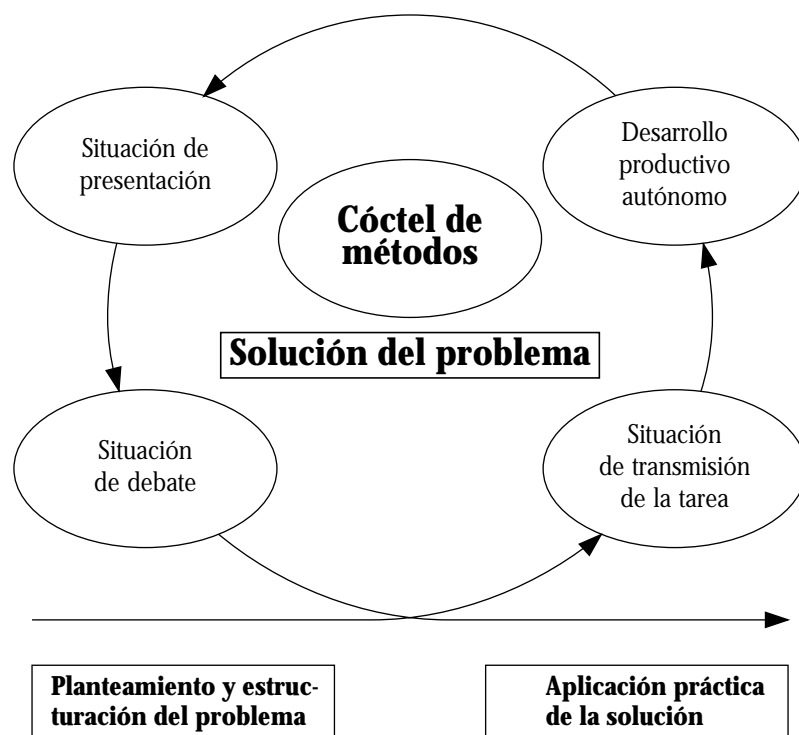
Situación de presentación

Desarrollo productivo autónomo

Cóctel de métodos

Solución del problema

Situación de debate

Situación de transmisión de la tarea

Planteamiento y estructuración del problema

Aplicación práctica de la solución